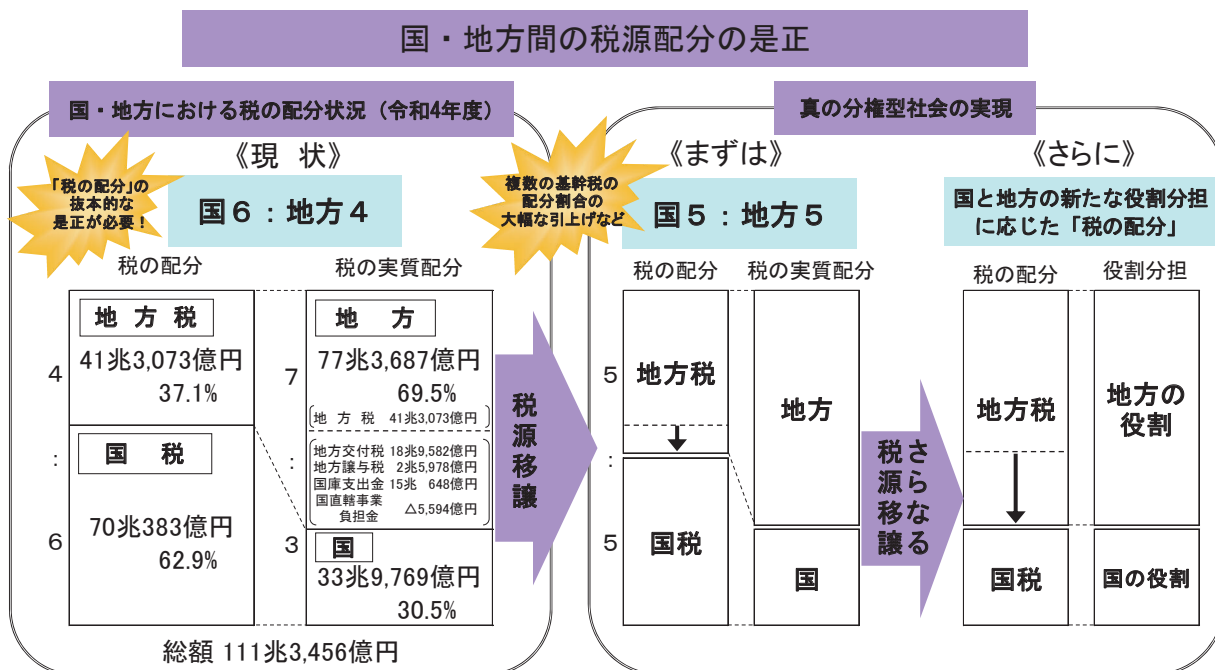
国・地方間の税源配分の是正

国・地方における税の配分状況（令和4年度）

《現　状》

「税の配分」の抜本的な是正が必要！

国６：地方４

税の配分

地方税

4

41兆3,073億円
37.1%

:

国税

6

70兆383億円
62.9%

税の実質配分

地方

7

77兆3,687億円
69.5%

地方税　41兆3,073億円

:

地方交付税 18兆9,582億円
地方譲与税 2兆5,978億円
国庫支出金 15兆 648億円
国直轄事業負担金 △5,594億円

3

国

33兆9,769億円
30.5%

総額 111兆3,456億円

複数の基幹税の配分割合の大幅な引上げなど

税源移譲

真の分権型社会の実現

《まずは》

国５：地方５

税の配分

5

地方税

:

5

国税

税の実質配分

地方

国

税源さらなる移譲

《さらに》

国と地方の新たな役割分担に応じた「税の配分」

税の配分

地方税

国税

役割分担

地方の役割

国の役割